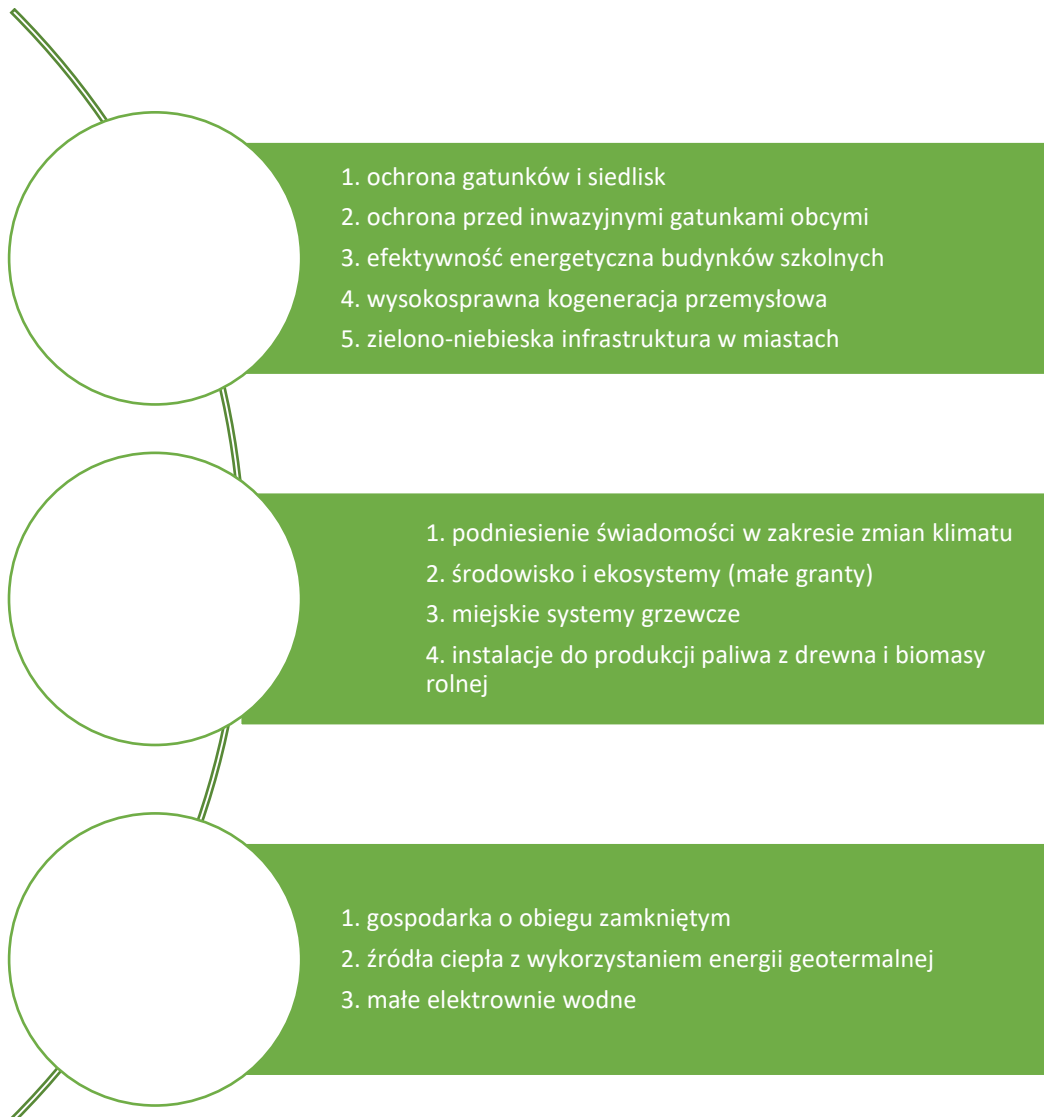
1. ochrona gatunków i siedlisk
2. ochrona przed inwazyjnymi gatunkami obcymi
3. efektywność energetyczna budynków szkolnych
4. wysokosprawna kogeneracja przemysłowa
5. zielono-niebieska infrastruktura w miastach

1. podniesienie świadomości w zakresie zmian klimatu
2. środowisko i ekosystemy (małe granty)
3. miejskie systemy grzewcze
4. instalacje do produkcji paliwa z drewna i biomasy rolnej

1. gospodarka o obiegu zamkniętym
2. źródła ciepła z wykorzystaniem energii geotermalnej
3. małe elektrownie wodne